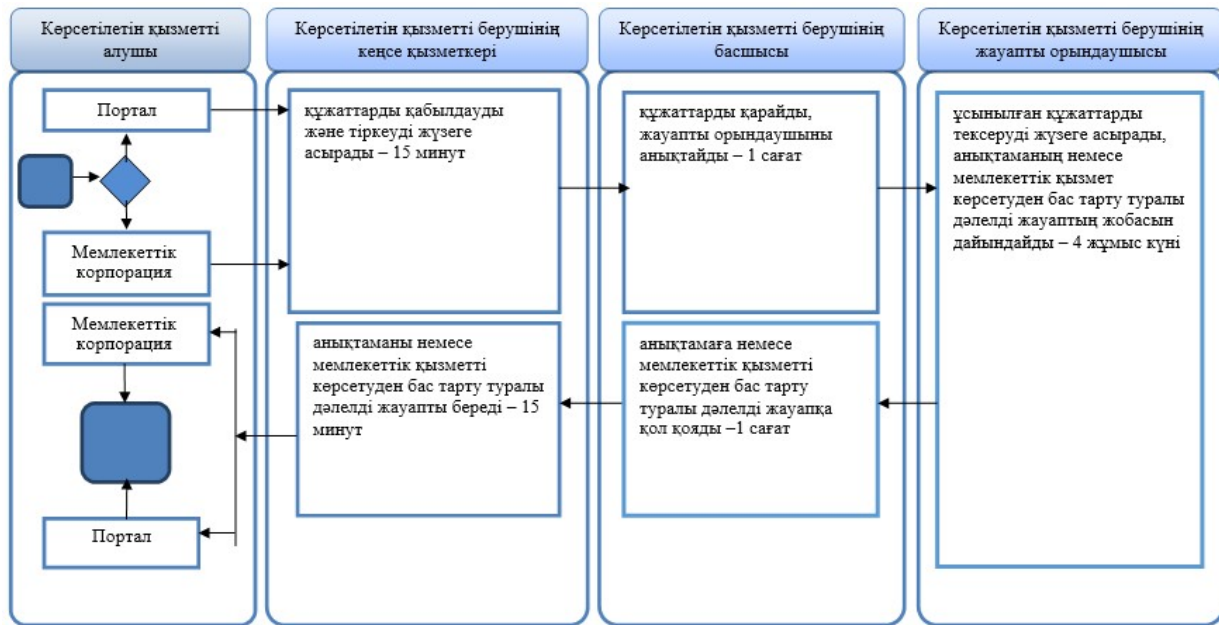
Көрсетілетін қызметті алушы

Көрсетілетін қызметті берушінің кеңсе қызметкері

Көрсетілетін қызметті берушінің басшысы

Көрсетілетін қызметті берушінің жауапты орындаушысы

Портал

Мемлекеттік корпорация

Мемлекеттік корпорация

Портал

құжаттарды қабылдауды және тіркеуді жүзеге асырады – 15 минут

құжаттарды қарайды, жауапты орындаушыны анықтайды – 1 сағат

ұсынылған құжаттарды тексеруді жүзеге асырады, анықтаманың немесе мемлекеттік қызмет көрсетуден бас тарту туралы дәлелді жауаптың жобасын дайындайды – 4 жұмыс күні

анықтаманы немесе мемлекеттік қызметті көрсетуден бас тарту туралы дәлелді жауапты береді – 15 минут

анықтамаға немесе мемлекеттік қызметті көрсетуден бас тарту туралы дәлелді жауапқа қол қояды –1 сағат